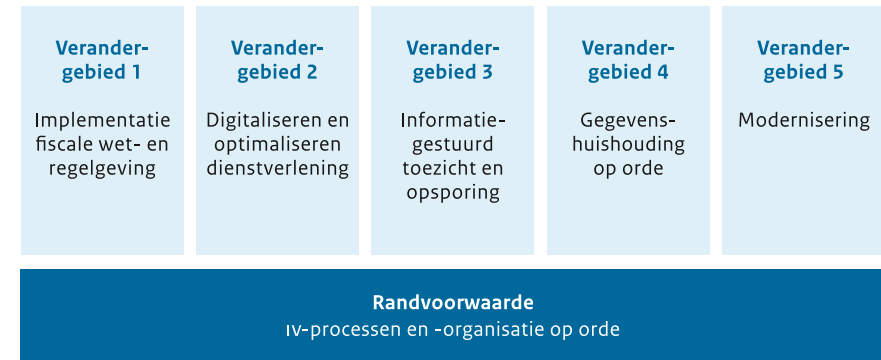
Verandergebied 1

Implementatie fiscale wet- en regelgeving

Verandergebied 2

Digitaliseren en optimaliseren dienstverlening

Verandergebied 3

Informatiegestuurd toezicht en opsporing

Verandergebied 4

Gegevenshuishouding op orde

Verandergebied 5

Modernisering

Randvoorwaarde

IV-processen en -organisatie op orde